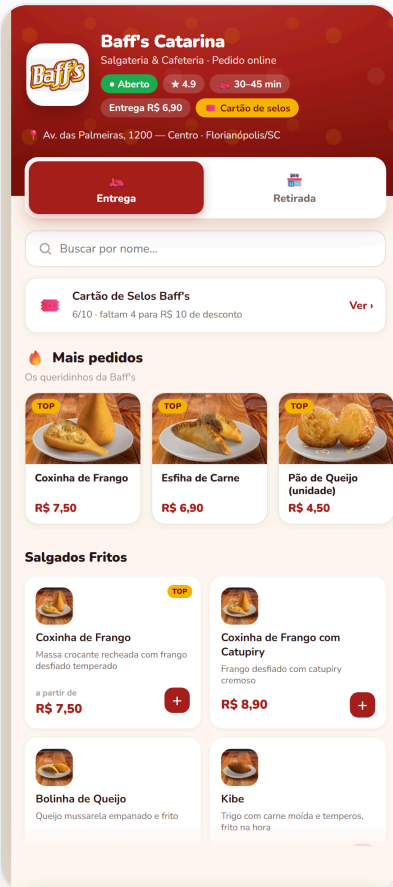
Baff's

Baff's Catarina

Salgateria & Cafeteria · Pedido online

• Aberto ★ 4.9 30–45 min

Entrega R$ 6,90 Cartão de selos

Av. das Palmeiras, 1200 — Centro · Florianópolis/SC

Entrega

Retirada

Buscar por nome...

Cartão de Selos Baff's

6/10 · faltam 4 para R$ 10 de desconto

Ver ›

Mais pedidos

Os queridinhos da Baff's

TOP

Coxinha de Frango

R$ 7,50

TOP

Esfiha de Carne

R$ 6,90

TOP

Pão de Queijo (unidade)

R$ 4,50

Salgados Fritos

TOP

Coxinha de Frango

Massa crocante recheada com frango desfiado temperado

a partir de

R$ 7,50

+

Coxinha de Frango com Catupiry

Frango desfiado com catupiry cremoso

R$ 8,90

+

Bolinha de Queijo

Queijo mussarela empanado e frito

Kibe

Trigo com carne moída e temperos, frito na hora